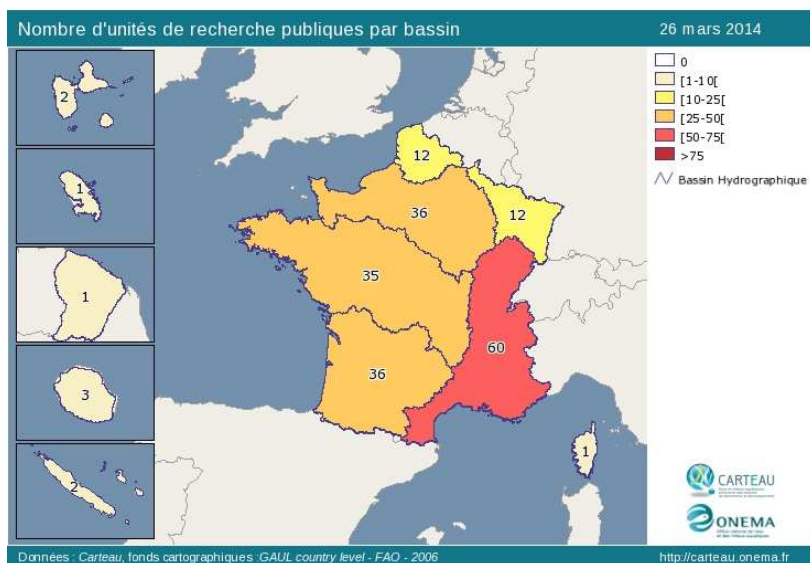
Nombre d'unités de recherche publiques par bassin

26 mars 2014

0
[1-10[
[10-25[
[25-50[
[50-75[
>75
Bassin Hydrographique

2
1
1
3
2

12
36
12
35
60
36
1

CARTEAU
ONEMA

Données : Carteau, fonds cartographiques :GAUL country level - FAO - 2006

http://carteau.onema.fr